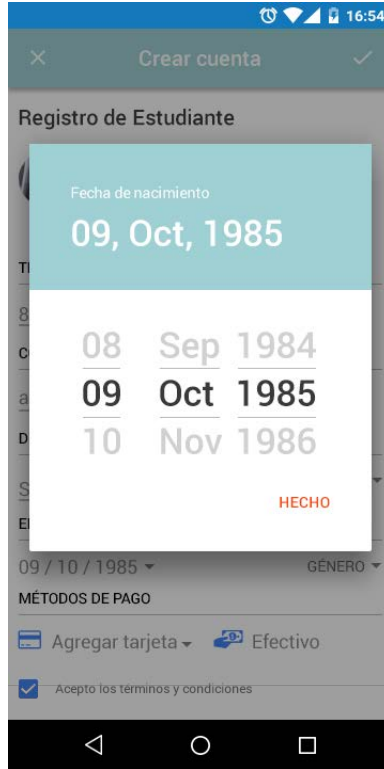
16:54

×

Crear cuenta

✓

Registro de Estudiante

Fecha de nacimiento

09, Oct, 1985

| 08 | Sep | 1984 |
|---|---|---|
| 09 | Oct | 1985 |
| 10 | Nov | 1986 |

HECHO

09 / 10 / 1985

GÉNERO

MÉTODOS DE PAGO

Agregar tarjeta

Efectivo

Acepto los términos y condiciones